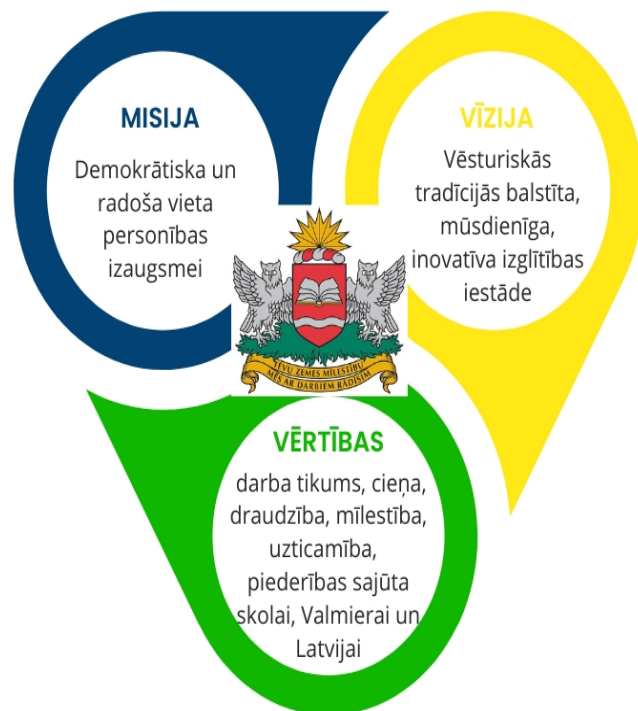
MISIJA

Demokrātiska un radoša vieta personības izaugsmei

VĪZIJA

Vēsturiskās tradīcijās balstīta, mūsdienīga, inovatīva izglītības iestāde

TĒVU ZEMES MĪLESTĪBU MĒS AR DARBIEM RĀDĪSIM

VĒRTĪBAS

darba tikums, cieņa, draudzība, mīlestība, uzticamība, piederības sajūta skolai, Valmierai un Latvijai